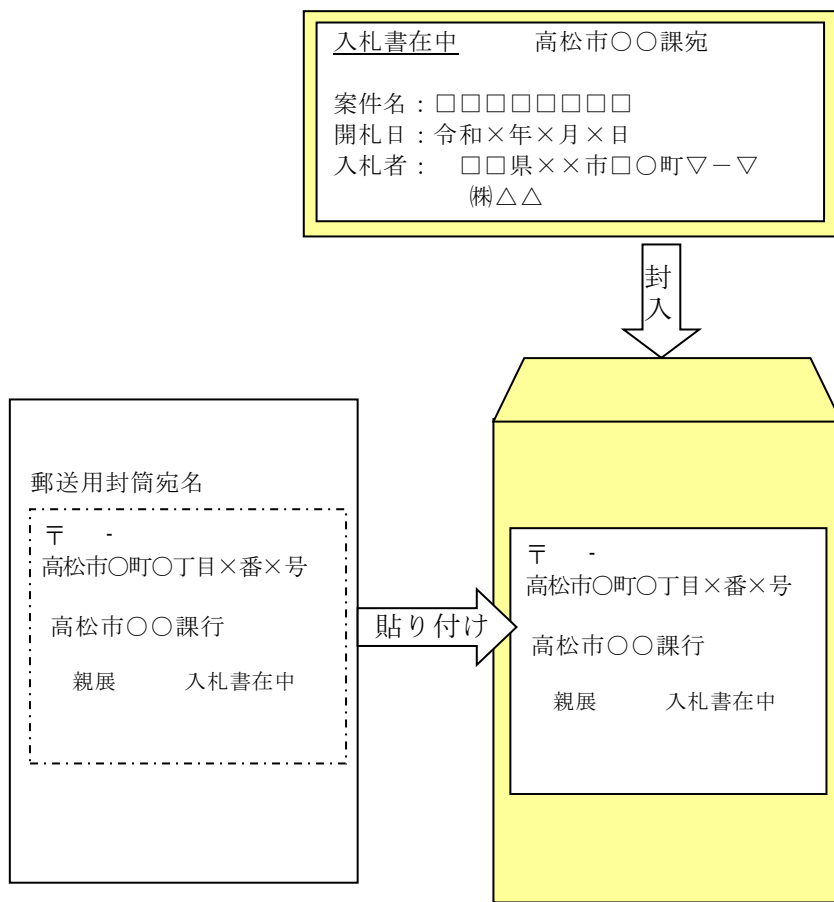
入札書在中　　高松市○○課宛

案件名：□□□□□□□□
開札日：令和×年×月×日
入札者：　□□県××市□○町▽－▽
㈱△△

封入

郵送用封筒宛名

〒　-
高松市○町○丁目×番×号

高松市○○課行

親展　　入札書在中

貼り付け

〒　-
高松市○町○丁目×番×号

高松市○○課行

親展　　入札書在中